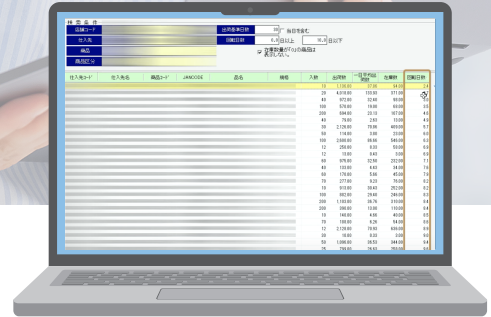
検索条件
店舗コード
仕入先
商品
商品区分
出荷基準日数 30 当日含む
回転日数 0.0 日以上 90.0 日以下
在庫数量が「0」の商品は表示しない。

| 仕入先コード | 仕入先名 | 商品コード | JANCODE | 品名 | 規格 | 入数 | 出荷数 | 一日平均出荷数 | 在庫数 | 回転日数 |
|---|---|---|---|---|---|---|---|---|---|---|
| | | | | | | 10 | 1,130.00 | 37.66 | 54.00 | 1.4 |
| | | | | | | 20 | 4,010.00 | 133.66 | 371.00 | 2.7 |
| | | | | | | 40 | 672.00 | 22.40 | 80.00 | 3.5 |
| | | | | | | 100 | 570.00 | 19.00 | 60.00 | 3.1 |
| | | | | | | 200 | 664.00 | 22.13 | 107.00 | 4.8 |
| | | | | | | 48 | 79.00 | 2.63 | 13.00 | 4.9 |
| | | | | | | 20 | 2,126.00 | 70.86 | 405.00 | 5.7 |
| | | | | | | 50 | 114.00 | 3.80 | 23.00 | 6.0 |
| | | | | | | 100 | 2,568.00 | 85.60 | 546.00 | 6.3 |
| | | | | | | 12 | 255.00 | 8.50 | 55.00 | 6.4 |
| | | | | | | 12 | 13.00 | 0.43 | 3.00 | 6.9 |
| | | | | | | 20 | 975.00 | 32.50 | 232.00 | 7.1 |
| | | | | | | 60 | 133.00 | 4.43 | 34.00 | 7.6 |
| | | | | | | 60 | 179.00 | 5.96 | 45.00 | 7.5 |
| | | | | | | 70 | 277.00 | 9.23 | 75.00 | 8.1 |
| | | | | | | 10 | 613.00 | 20.43 | 252.00 | 8.2 |
| | | | | | | 24 | 882.00 | 29.40 | 246.00 | 8.3 |
| | | | | | | 200 | 1,193.00 | 39.76 | 310.00 | 8.4 |
| | | | | | | 24 | 398.00 | 13.26 | 110.00 | 8.2 |
| | | | | | | 10 | 140.00 | 4.66 | 40.00 | 8.5 |
| | | | | | | 70 | 188.00 | 6.26 | 54.00 | 8.6 |
| | | | | | | 12 | 2,126.00 | 70.86 | 626.00 | 8.8 |
| | | | | | | 36 | 10.00 | 0.33 | 3.00 | 9.0 |
| | | | | | | 50 | 1,066.00 | 35.53 | 346.00 | 9.4 |
| | | | | | | 25 | 790.00 | 26.33 | 255.00 | 9.6 |